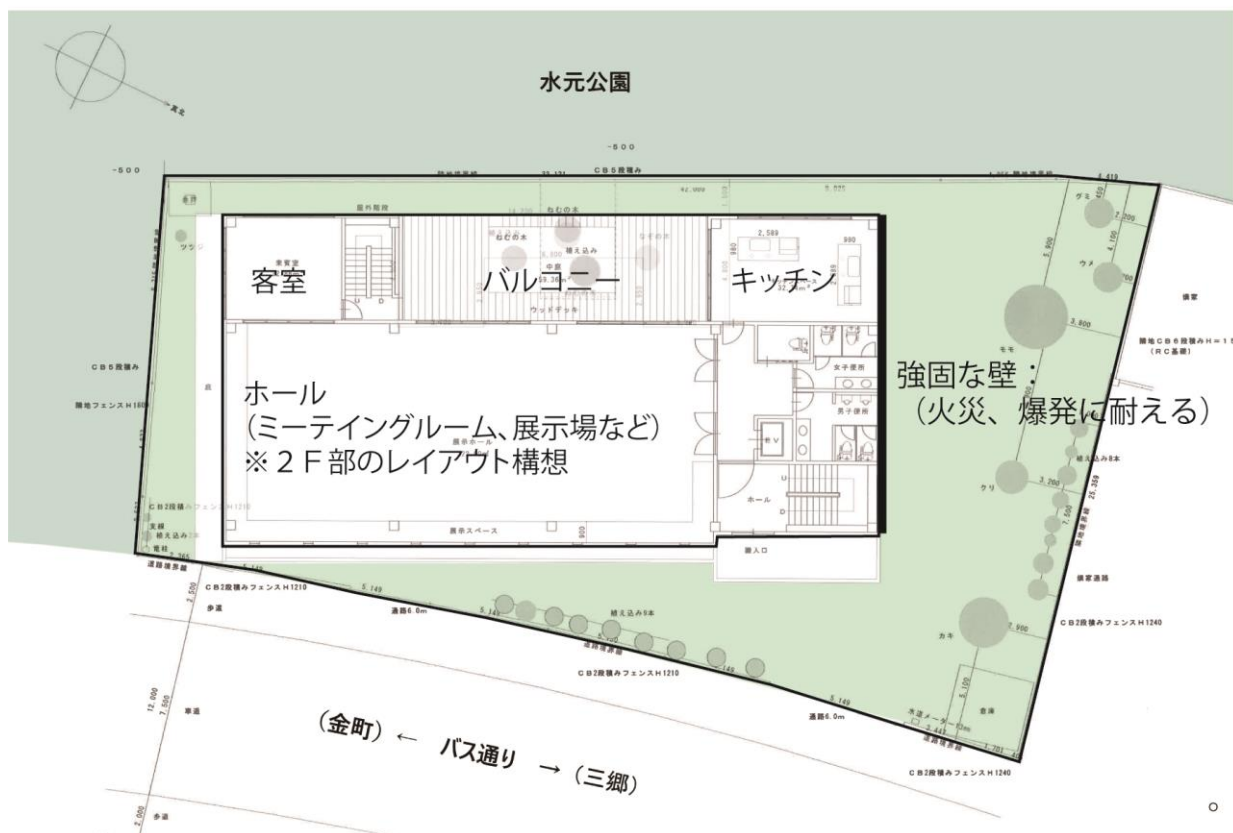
水元公園

-500

-500

CB5段積み

屋外階段

ねむの木

ねむの木

植え込み

中庭

ウッドデッキ

客室

バルコニー

キッチン

ツツジ

U D

グミ

ウメ

隣家

モモ

隣地CB6段積みH=1

（RC基礎）

CB5段積み

隣地フェンスH1600

ホール
（ミーティングルーム、展示場など）
※２Ｆ部のレイアウト構想

強固な壁：
（火災、爆発に耐える）

女子便所

男子便所

EV

展示ホール

ホール

U D

植え込み8本

クリ

展示スペース

搬入口

CB2段積みフェンスH1210

支線

植え込み

電柱

道路境界線

CB2段積みフェンスH1210

歩道

道路6.0m

植え込み9本

CB2段積みフェンスH1210

隣家通路

CB2段積みフェンスH1240

カキ

車道

道路6.0m

水道メーター

倉庫

（金町）← バス通り →（三郷）

CB2段積みフェンスH1240

歩道

o